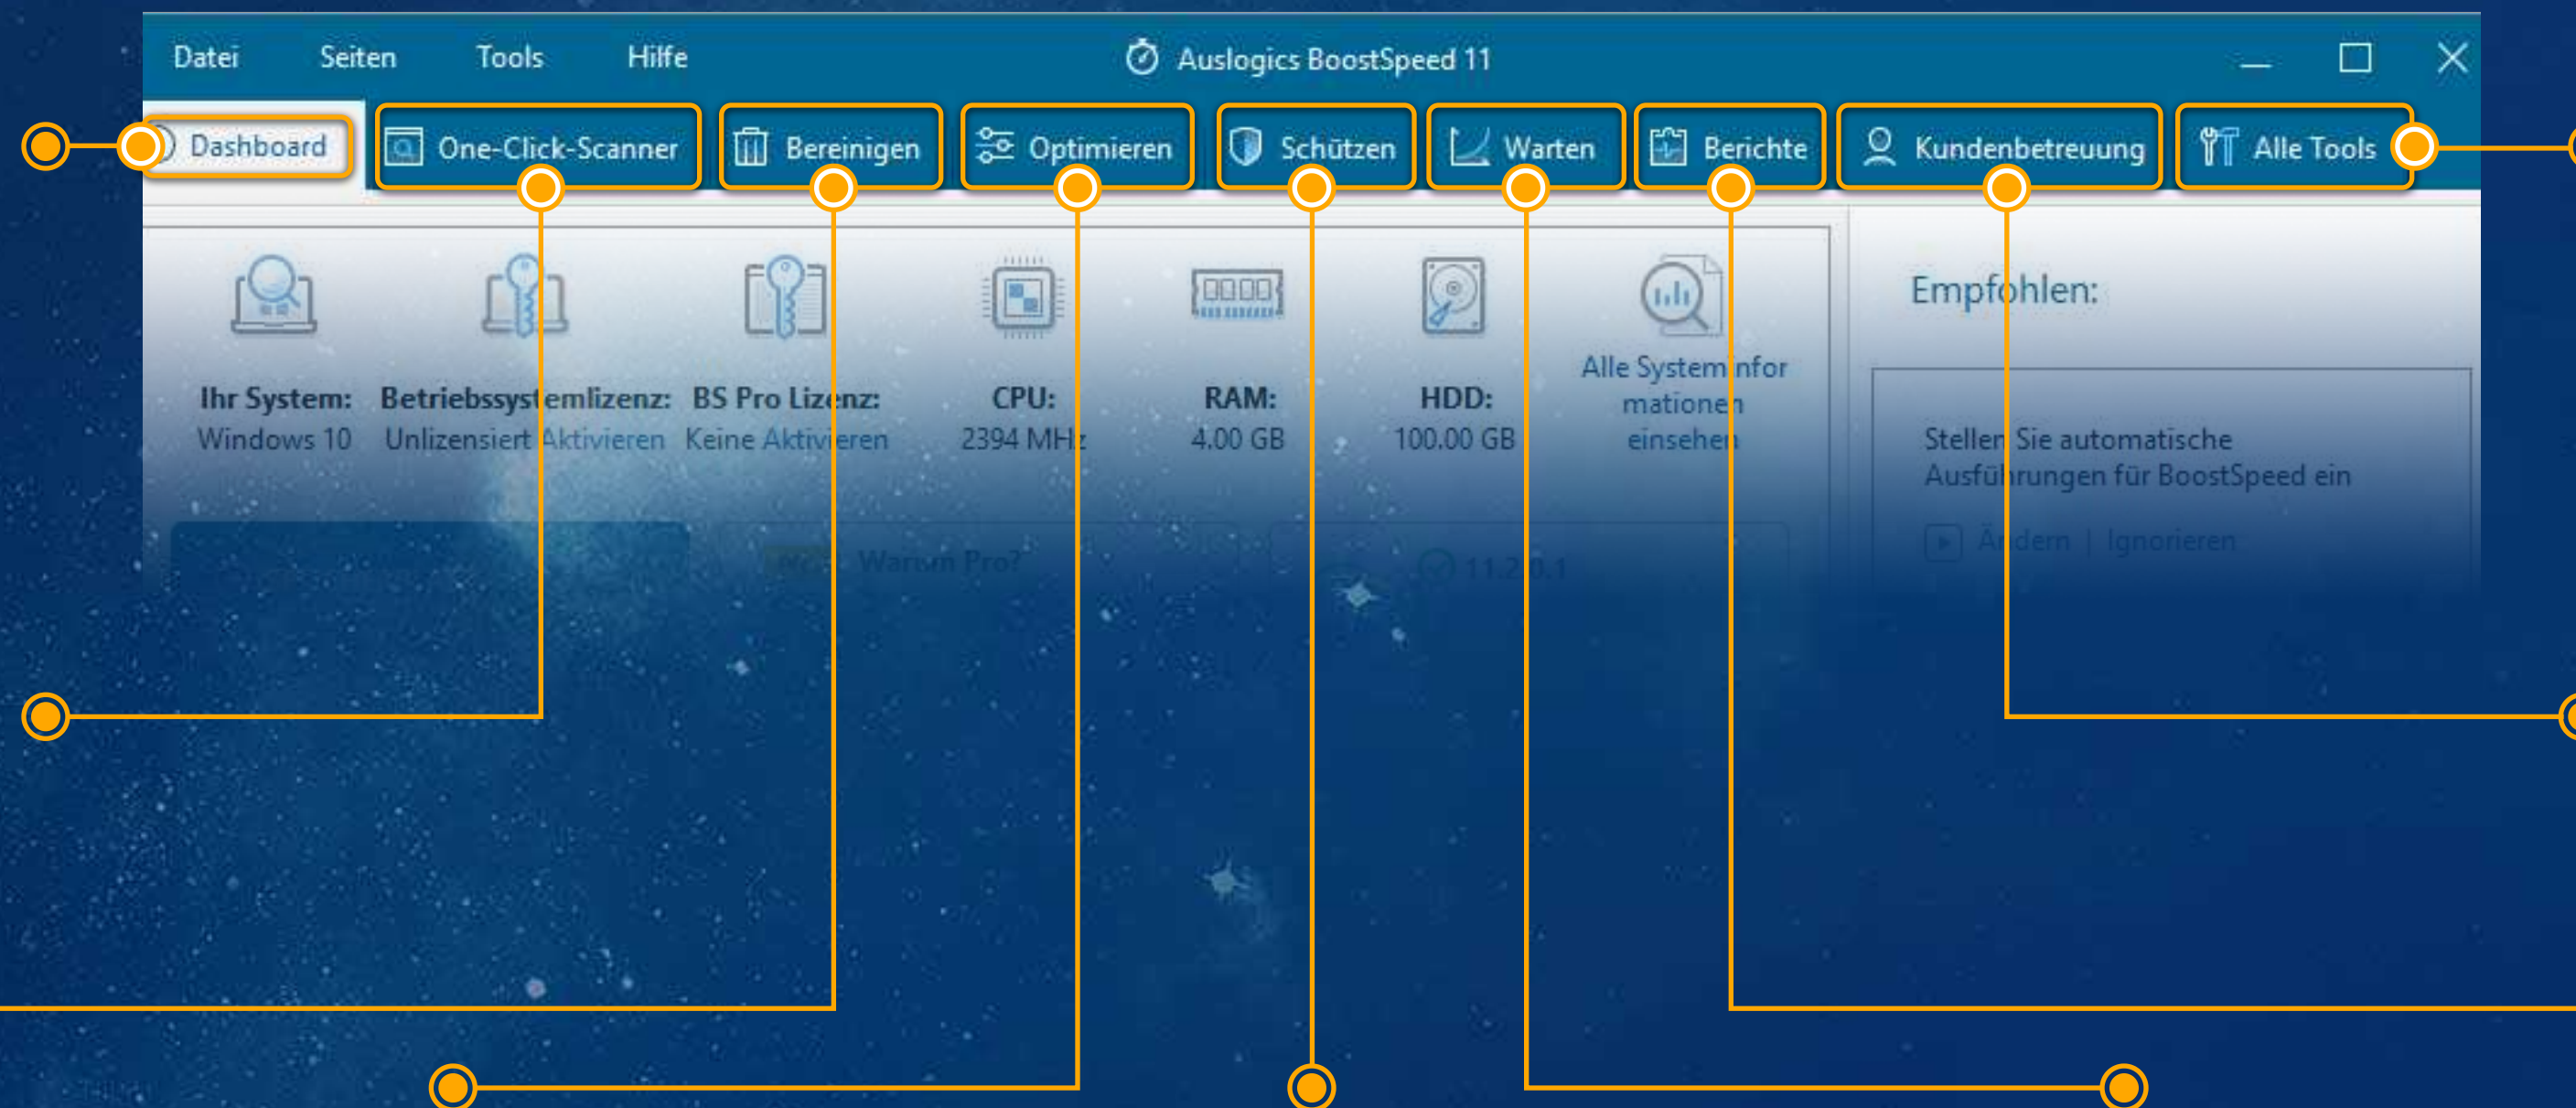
Datei Seiten Tools Hilfe

Auslogics BoostSpeed 11

Dashboard One-Click-Scanner Bereinigen Optimieren Schützen Warten Berichte Kundenbetreuung Alle Tools

Ihr System: Windows 10

Betriebssystemlizenz: Unlizensiert Aktivieren

BS Pro Lizenz: Keine Aktivieren

CPU: 2394 MHz

RAM: 4.00 GB

HDD: 100.00 GB

Alle Systeminformationen einsehen

Empfohlen:

Stellen Sie automatische Ausführungen für BoostSpeed ein

Ändern | Ignorieren

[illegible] Warum Pro?

11.2.0.1